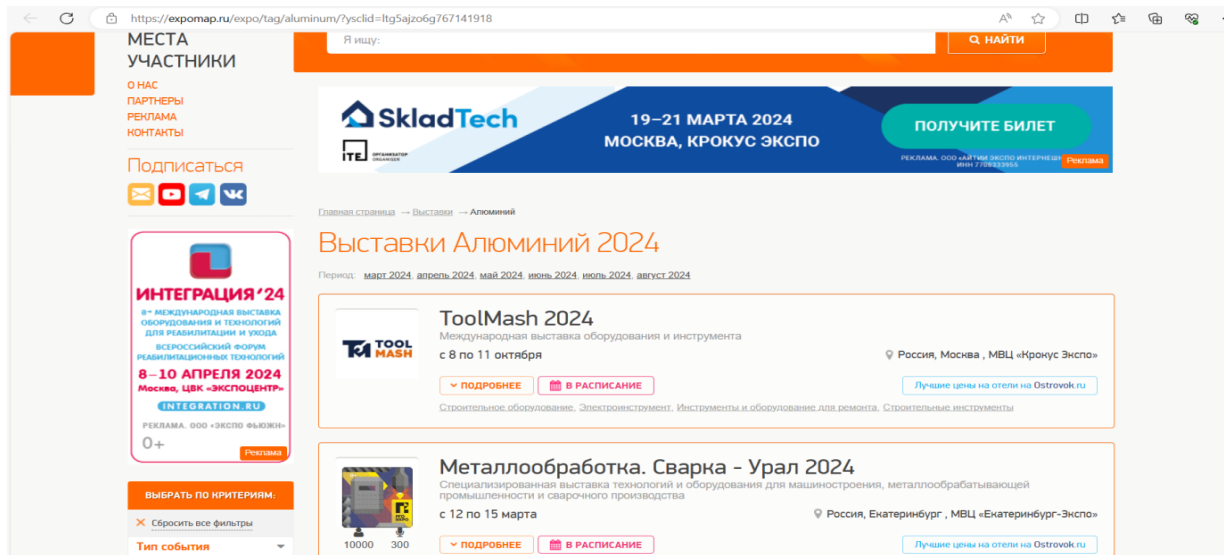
https://expomap.ru/expo/tag/aluminum/?ysclid=ltg5ajzo6g767141918

МЕСТА
УЧАСТНИКИ

О НАС
ПАРТНЕРЫ
РЕКЛАМА
КОНТАКТЫ

Подписаться

Я ищу:

НАЙТИ

SkladTech
ITE ОРГАНИЗАТОР ORGANISER
19–21 МАРТА 2024
МОСКВА, КРОКУС ЭКСПО
ПОЛУЧИТЕ БИЛЕТ
РЕКЛАМА. ООО «АЙТИИ ЭКСПО ИНТЕРНЕШ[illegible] ИНН 7708333955
Реклама

ИНТЕГРАЦИЯ'24
8-я МЕЖДУНАРОДНАЯ ВЫСТАВКА ОБОРУДОВАНИЯ И ТЕХНОЛОГИЙ ДЛЯ РЕАБИЛИТАЦИИ И УХОДА
ВСЕРОССИЙСКИЙ ФОРУМ РЕАБИЛИТАЦИОННЫХ ТЕХНОЛОГИЙ
8–10 АПРЕЛЯ 2024
Москва, ЦВК «ЭКСПОЦЕНТР»
INTEGRATION.RU
РЕКЛАМА. ООО «ЭКСПО ФЬЮЖН»
0+
Реклама

ВЫБРАТЬ ПО КРИТЕРИЯМ:
Сбросить все фильтры
Тип события

Главная страница → Выставки → Алюминий

Выставки Алюминий 2024

Период: март 2024 апрель 2024 май 2024 июнь 2024 июль 2024 август 2024

TOOL MASH
ToolMash 2024
Международная выставка оборудования и инструмента
с 8 по 11 октября
Россия, Москва , МВЦ «Крокус Экспо»
ПОДРОБНЕЕ
В РАСПИСАНИЕ
Лучшие цены на отели на Ostrovok.ru
Строительное оборудование, Электроинструмент, Инструменты и оборудование для ремонта, Строительные инструменты

Металлообработка. Сварка - Урал 2024
Специализированная выставка технологий и оборудования для машиностроения, металлообрабатывающей промышленности и сварочного производства
с 12 по 15 марта
Россия, Екатеринбург , МВЦ «Екатеринбург-Экспо»
10000 300
ПОДРОБНЕЕ
В РАСПИСАНИЕ
Лучшие цены на отели на Ostrovok.ru